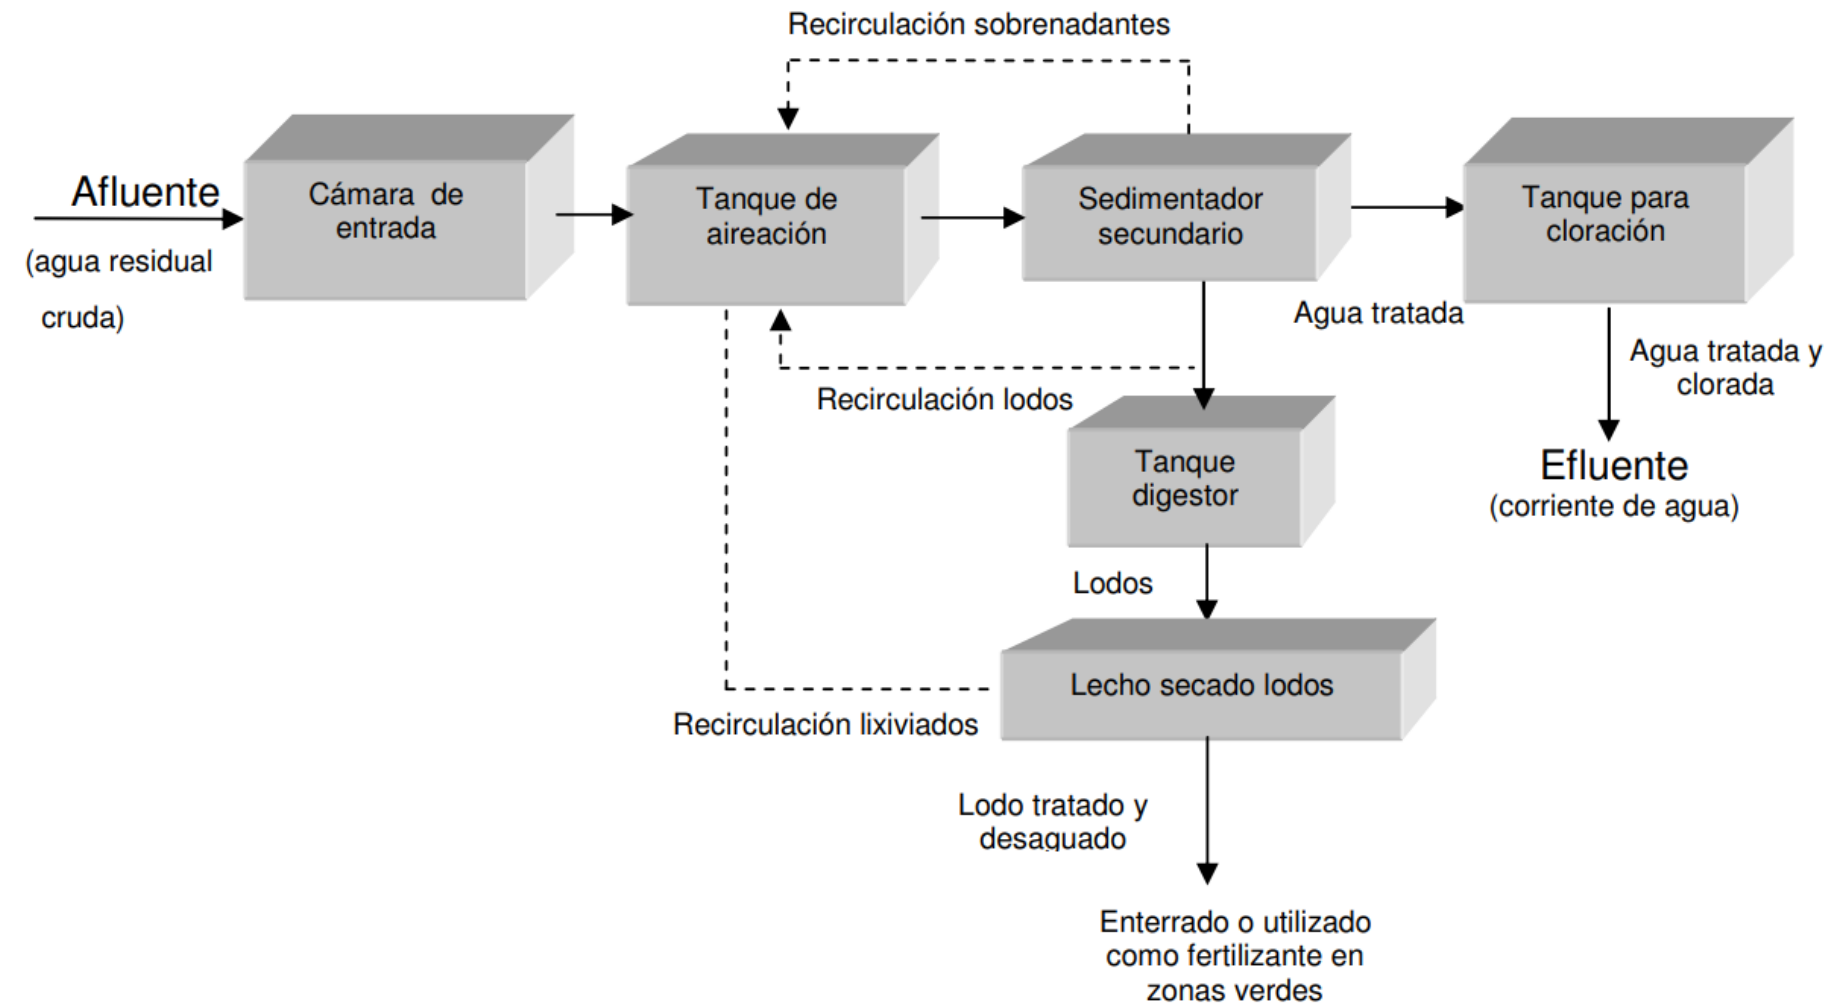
Recirculación sobrenadantes

Afluente
(agua residual cruda)

Cámara de entrada

Tanque de aireación

Sedimentador secundario

Tanque para cloración

Agua tratada

Agua tratada y clorada

Efluente
(corriente de agua)

Recirculación lodos

Tanque digestor

Lodos

Lecho secado lodos

Recirculación lixiviados

Lodo tratado y desaguado

Enterrado o utilizado como fertilizante en zonas verdes